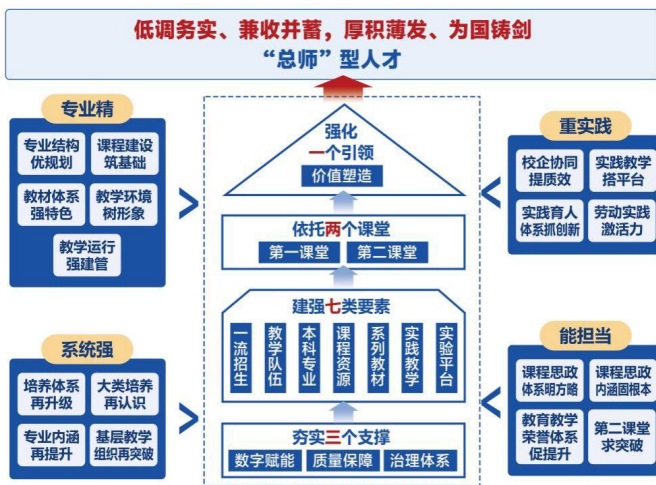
低调务实、兼收并蓄，厚积薄发、为国铸剑
“总师”型人才

专业精
专业结构优规划
课程建设筑基础
教材体系强特色
教学环境树形象
教学运行强建管

系统强
培养体系再升级
大类培养再认识
专业内涵再提升
基层教学组织再突破

强化一个引领
价值塑造

依托两个课堂
第一课堂
第二课堂

建强七类要素
一流招生
教学队伍
本科专业
课程资源
系列教材
实践教学
实验平台

夯实三个支撑
数字赋能
质量保障
治理体系

重实践
校企协同提质效
实践教学搭平台
实践育人体系抓创新
劳动实践激活力

能担当
课程思政体系明方略
课程思政内涵固根本
教育教学荣誉体系促提升
第二课堂求突破